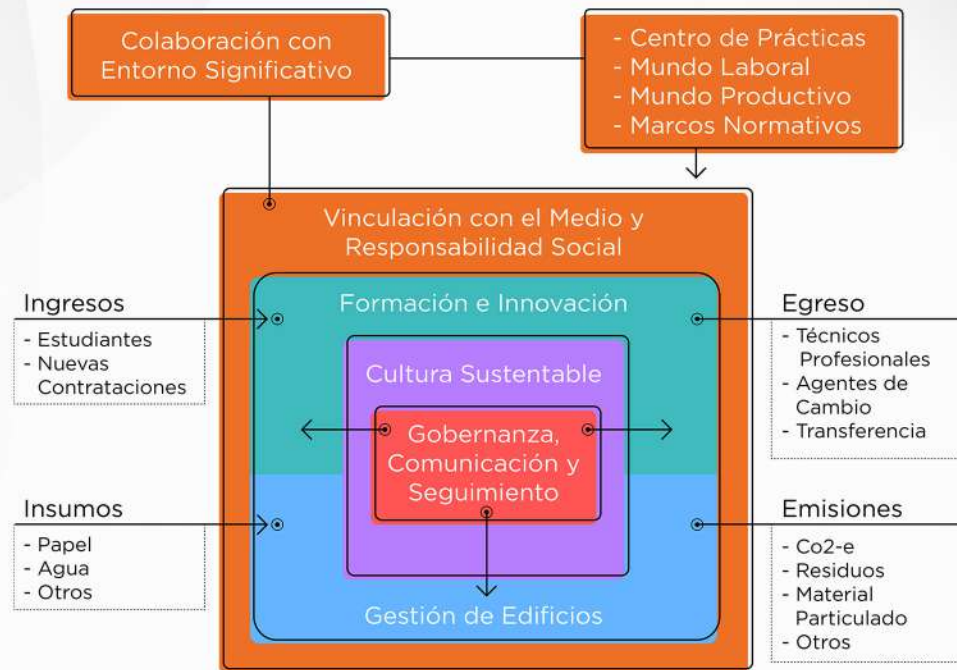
Colaboración con Entorno Significativo

- Centro de Prácticas
- Mundo Laboral
- Mundo Productivo
- Marcos Normativos

Vinculación con el Medio y Responsabilidad Social

Formación e Innovación

Cultura Sustentable

Gobernanza, Comunicación y Seguimiento

Gestión de Edificios

Ingresos
- Estudiantes
- Nuevas Contrataciones

Insumos
- Papel
- Agua
- Otros

Egreso
- Técnicos Profesionales
- Agentes de Cambio
- Transferencia

Emisiones
- Co2-e
- Residuos
- Material Particulado
- Otros